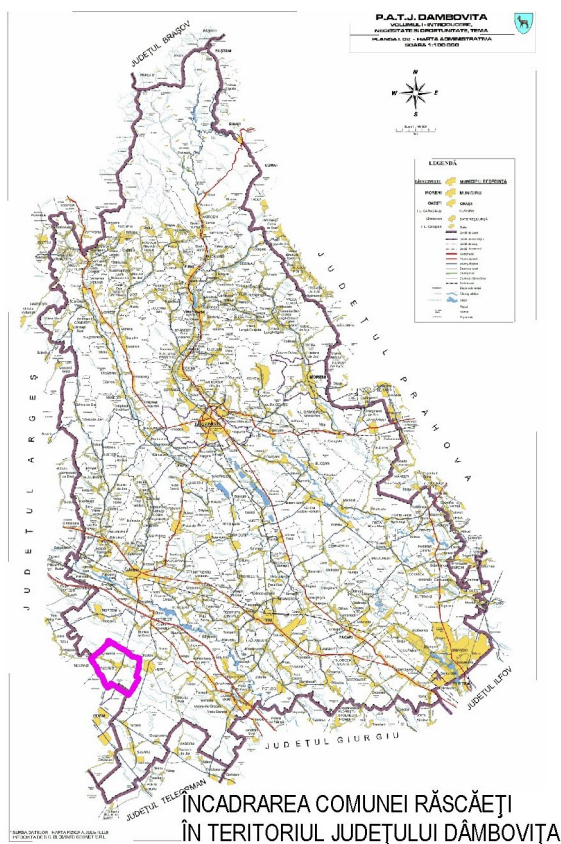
P.A.T.J. DAMBOVITA
VOLUMUL I - INTRODUCERE, NECESITATE SI OPORTUNITATE, TEMA
PLANSA I.01 - HARTA ADMINISTRATIVA
SCARA 1:100.000

N
E
S
W

LEGENDĂ

MUNICIPIU DE RESEDINTA
MUNICIPIU
ORASE

JUDETUL BRAȘOV
JUDETUL PRAHOVA
JUDETUL ARGEȘ
JUDETUL ILFOV
JUDETUL GIURGIU
JUDETUL TELEORMAN

ÎNCADRAREA COMUNEI RĂSCĂEŢI
ÎN TERITORIUL JUDEŢULUI DÂMBOVIŢA

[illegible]